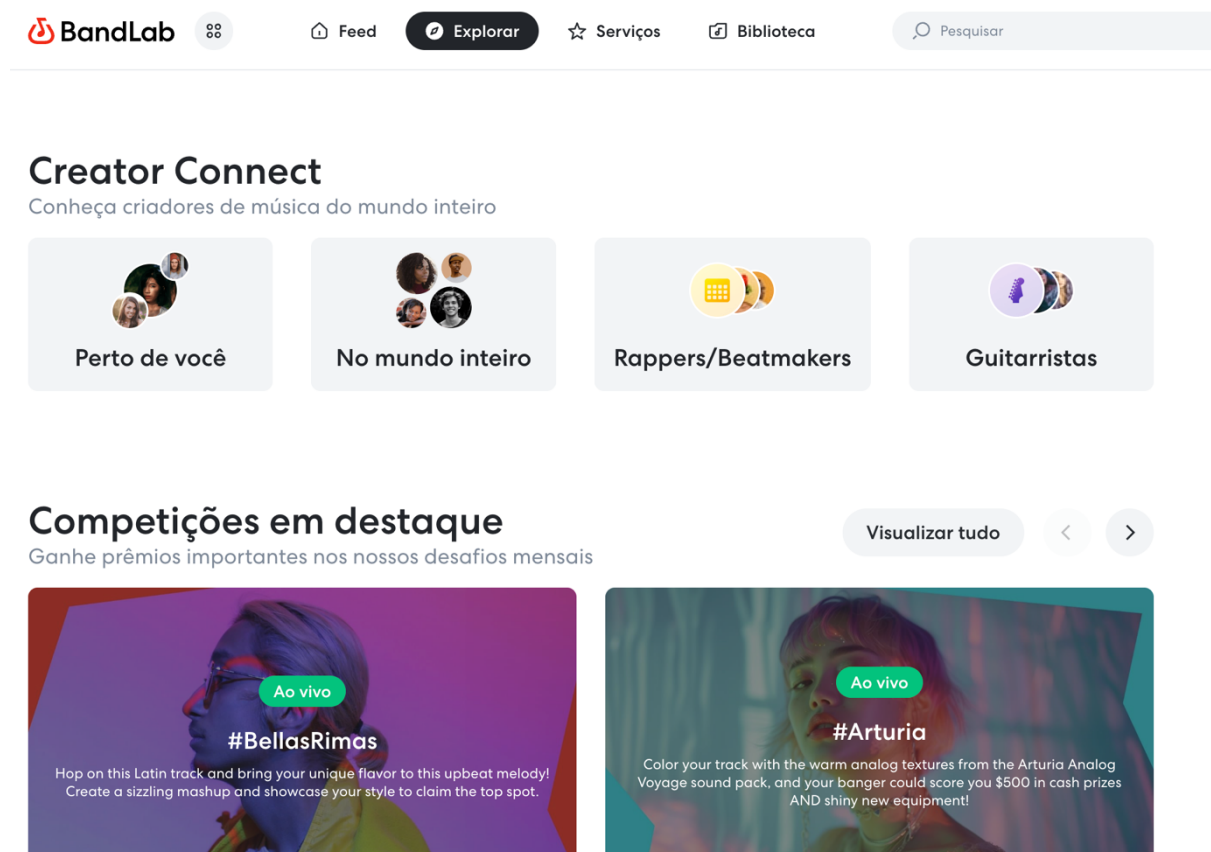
BandLab

Feed
Explorar
Serviços
Biblioteca
Pesquisar

Creator Connect
Conheça criadores de música do mundo inteiro

Perto de você
No mundo inteiro
Rappers/Beatmakers
Guitarristas

Competições em destaque
Ganhe prêmios importantes nos nossos desafios mensais

Visualizar tudo

Ao vivo
#BellasRimas
Hop on this Latin track and bring your unique flavor to this upbeat melody! Create a sizzling mashup and showcase your style to claim the top spot.

Ao vivo
#Arturia
Color your track with the warm analog textures from the Arturia Analog Voyage sound pack, and your banger could score you $500 in cash prizes AND shiny new equipment!